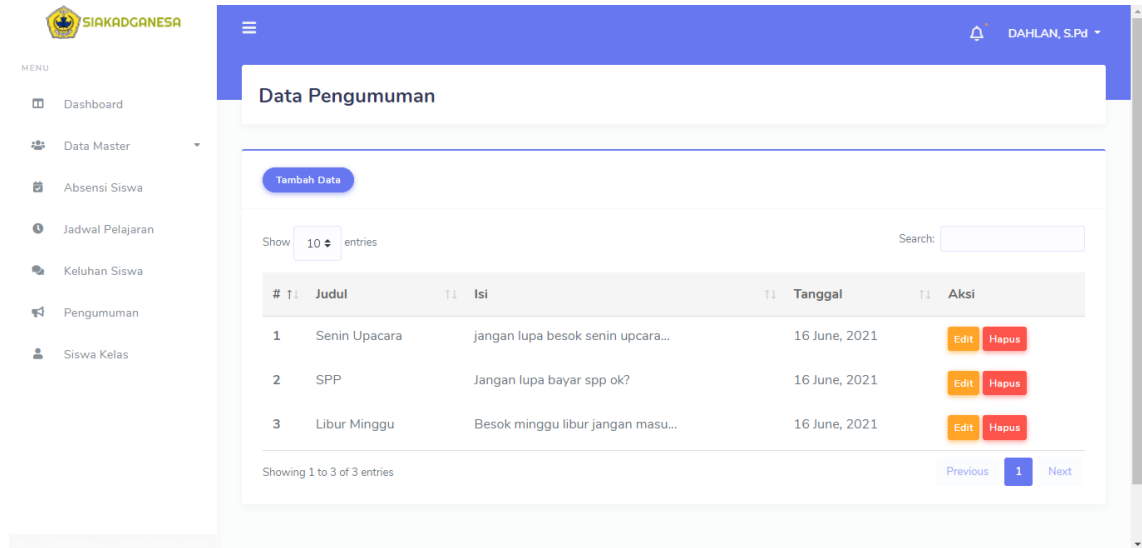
SIAKADGANESA

MENU

Dashboard

Data Master

Absensi Siswa

Jadwal Pelajaran

Keluhan Siswa

Pengumuman

Siswa Kelas

DAHLAN, S.Pd

Data Pengumuman

Tambah Data

Show 10 entries

Search:

| # | Judul | Isi | Tanggal | Aksi |
|---|---|---|---|---|
| 1 | Senin Upacara | jangan lupa besok senin upcara... | 16 June, 2021 | Edit Hapus |
| 2 | SPP | Jangan lupa bayar spp ok? | 16 June, 2021 | Edit Hapus |
| 3 | Libur Minggu | Besok minggu libur jangan masu... | 16 June, 2021 | Edit Hapus |

Showing 1 to 3 of 3 entries

Previous 1 Next